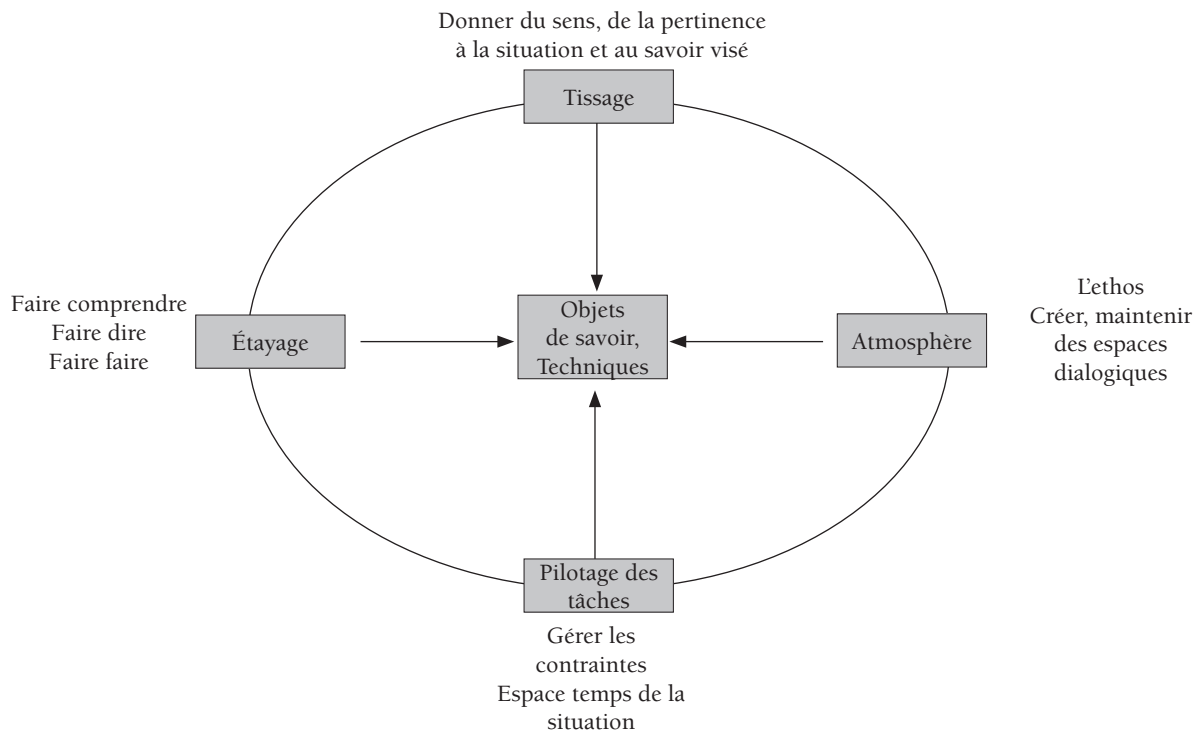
Donner du sens, de la pertinence
à la situation et au savoir visé

Tissage

Faire comprendre
Faire dire
Faire faire

Étayage

Objets
de savoir,
Techniques

Atmosphère

L'ethos
Créer, maintenir
des espaces
dialogiques

Pilotage des
tâches

Gérer les
contraintes
Espace temps de la
situation